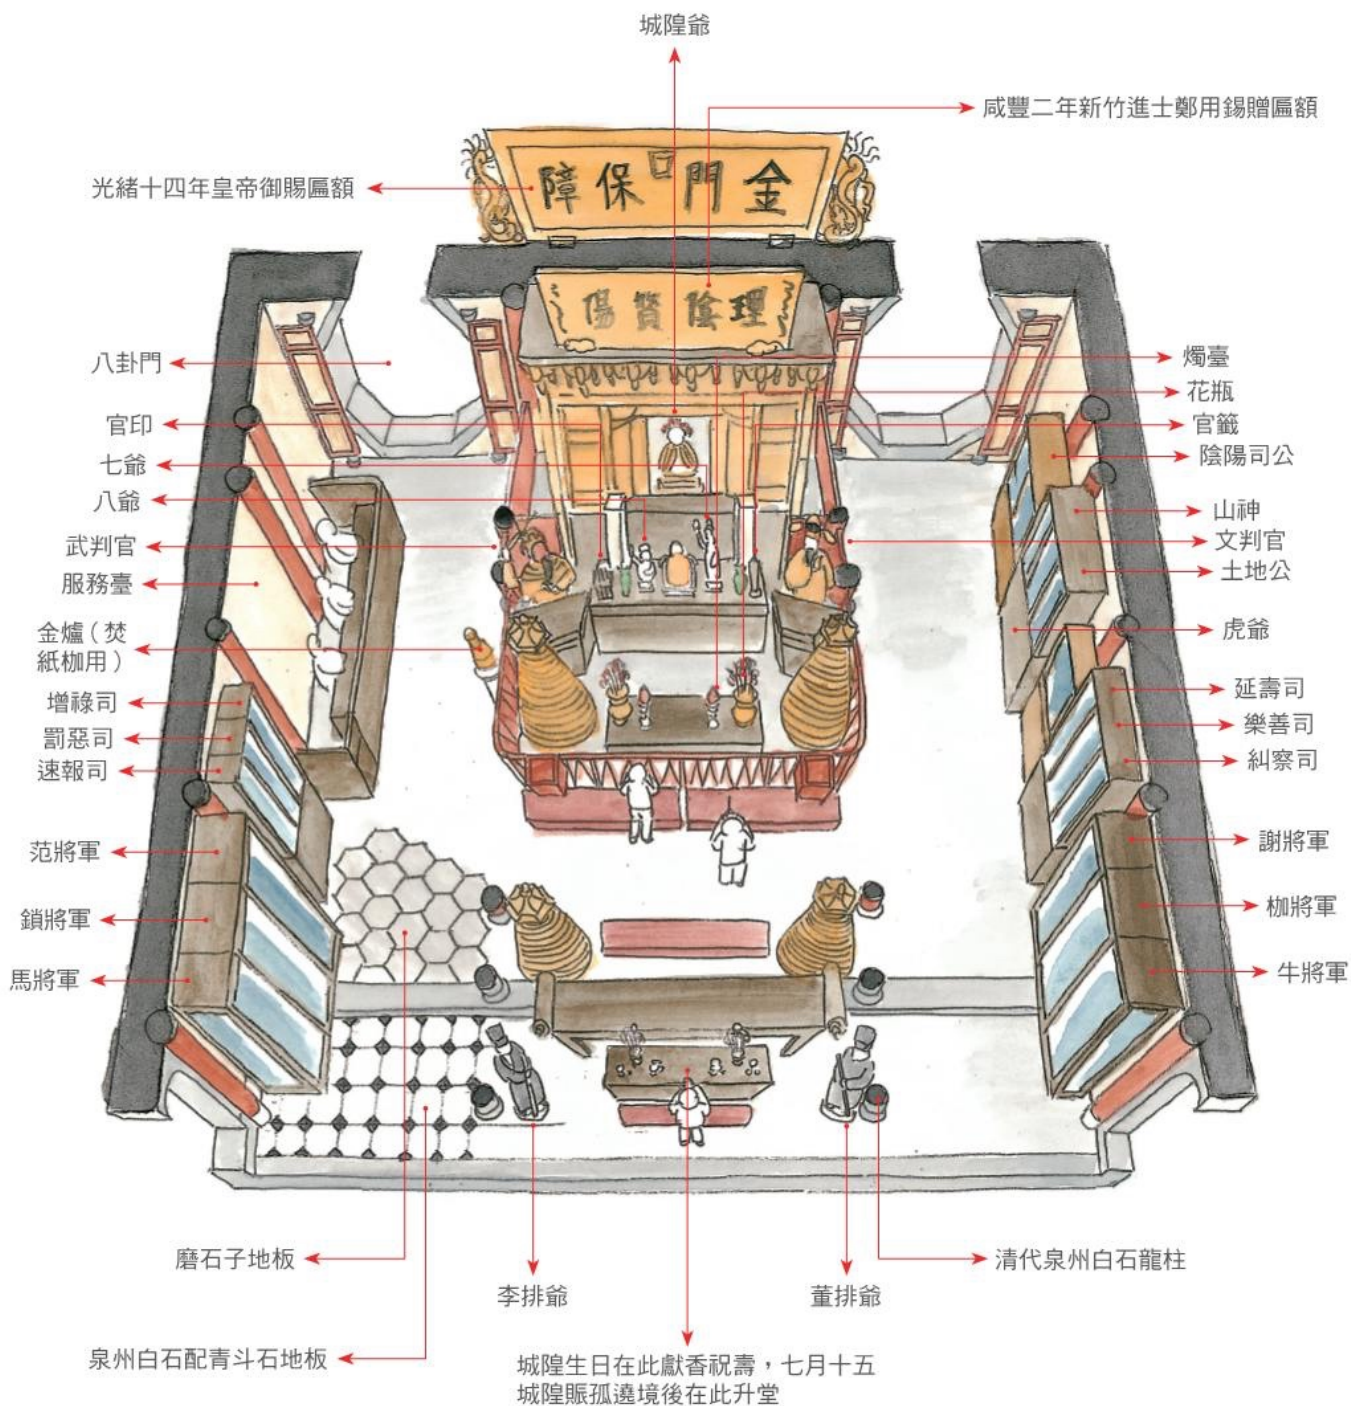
城隍爺

咸豐二年新竹進士鄭用錫贈匾額

光緒十四年皇帝御賜匾額

金門保障

理陰贊陽

八卦門

燭臺

花瓶

官印

官籤

陰陽司公

七爺

八爺

山神

武判官

文判官

服務臺

土地公

金爐（焚紙枷用）

虎爺

增祿司

延壽司

罰惡司

樂善司

速報司

糾察司

范將軍

謝將軍

鎖將軍

枷將軍

馬將軍

牛將軍

磨石子地板

清代泉州白石龍柱

李排爺

董排爺

泉州白石配青斗石地板

城隍生日在此獻香祝壽，七月十五城隍賑孤遶境後在此升堂